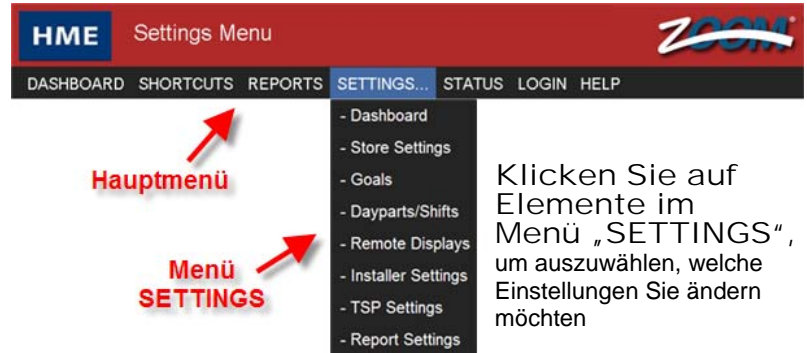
HME Settings Menu ZOOM

DASHBOARD SHORTCUTS REPORTS SETTINGS... STATUS LOGIN HELP

- Dashboard
- Store Settings
- Goals
- Dayparts/Shifts
- Remote Displays
- Installer Settings
- TSP Settings
- Report Settings

Hauptmenü

Menü SETTINGS

Klicken Sie auf Elemente im Menü „SETTINGS“, um auszuwählen, welche Einstellungen Sie ändern möchten